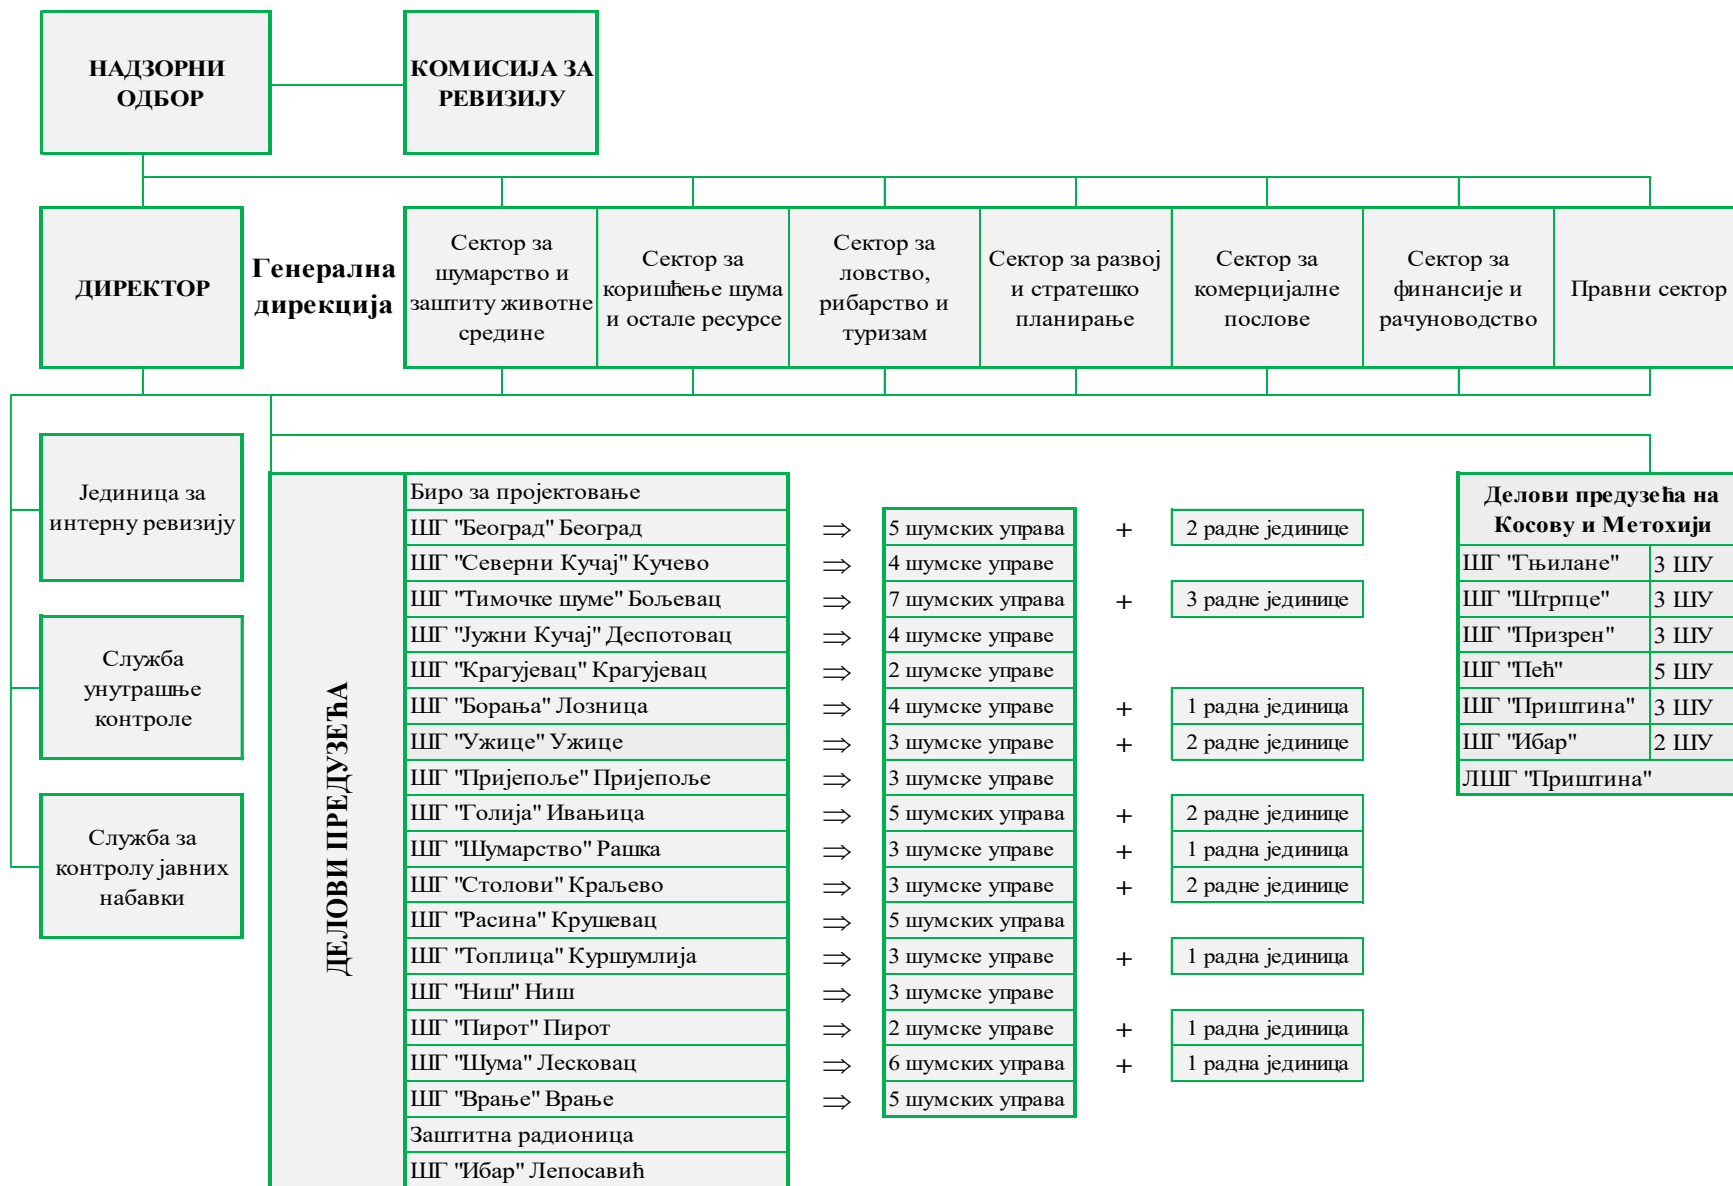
НАДЗОРНИ ОДБОР

КОМИСИЈА ЗА РЕВИЗИЈУ

ДИРЕКТОР

Генерална дирекција

Сектор за шумарство и заштиту животне средине

Сектор за коришћење шума и остале ресурсе

Сектор за ловство, рибарство и туризам

Сектор за развој и стратешко планирање

Сектор за комерцијалне послове

Сектор за финансије и рачуноводство

Правни сектор

Јединица за интерну ревизију

Служба унутрашње контроле

Служба за контролу јавних набавки

ДЕЛОВИ ПРЕДУЗЕЋА

| | | | |
|---|---|---|---|
| Биро за пројектовање | | | |
| ШГ "Београд" Београд | $\Rightarrow$ 5 шумских управа | + | 2 радне јединице |
| ШГ "Северни Кучај" Кучево | $\Rightarrow$ 4 шумске управе | | |
| ШГ "Тимочке шуме" Бољевац | $\Rightarrow$ 7 шумских управа | + | 3 радне јединице |
| ШГ "Јужни Кучај" Деспотовац | $\Rightarrow$ 4 шумске управе | | |
| ШГ "Крагујевац" Крагујевац | $\Rightarrow$ 2 шумске управе | | |
| ШГ "Борања" Лозница | $\Rightarrow$ 4 шумске управе | + | 1 радна јединица |
| ШГ "Ужице" Ужице | $\Rightarrow$ 3 шумске управе | + | 2 радне јединице |
| ШГ "Пријепоље" Пријепоље | $\Rightarrow$ 3 шумске управе | | |
| ШГ "Голија" Ивањица | $\Rightarrow$ 5 шумских управа | + | 2 радне јединице |
| ШГ "Шумарство" Рашка | $\Rightarrow$ 3 шумске управе | + | 1 радна јединица |
| ШГ "Столови" Краљево | $\Rightarrow$ 3 шумске управе | + | 2 радне јединице |
| ШГ "Расина" Крушевац | $\Rightarrow$ 5 шумских управа | | |
| ШГ "Топлица" Куршумлија | $\Rightarrow$ 3 шумске управе | + | 1 радна јединица |
| ШГ "Ниш" Ниш | $\Rightarrow$ 3 шумске управе | | |
| ШГ "Пирот" Пирот | $\Rightarrow$ 2 шумске управе | + | 1 радна јединица |
| ШГ "Шума" Лесковац | $\Rightarrow$ 6 шумских управа | + | 1 радна јединица |
| ШГ "Врање" Врање | $\Rightarrow$ 5 шумских управа | | |
| Заштитна радионица | | | |
| ШГ "Ибар" Лепосавић | | | |

| Делови предузећа на Косову и Метохији | |
|---|---|
| ШГ "Гњилане" | 3 ШУ |
| ШГ "Штрпце" | 3 ШУ |
| ШГ "Призрен" | 3 ШУ |
| ШГ "Пећ" | 5 ШУ |
| ШГ "Приштина" | 3 ШУ |
| ШГ "Ибар" | 2 ШУ |
| ЛШГ "Приштина" | |